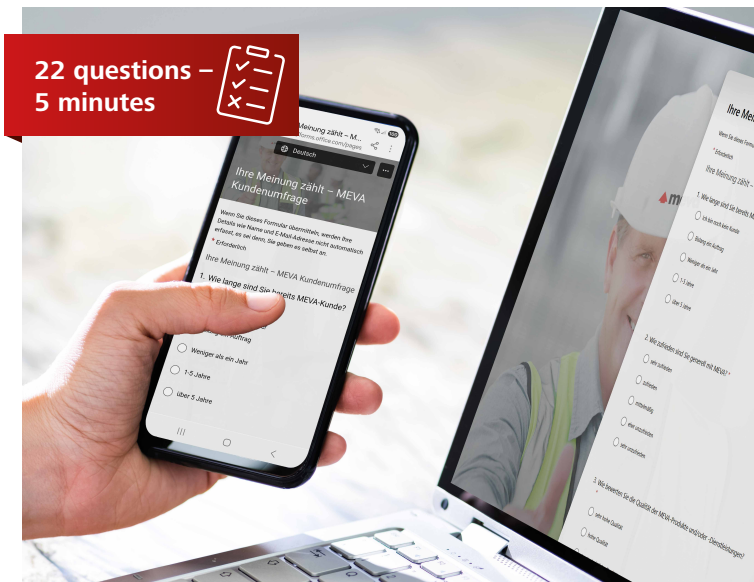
22 questions – 5 minutes

Meinung zählt – M...
forms.office.com/pages

Deutsch

Ihre Meinung zählt – MEVA Kundenumfrage

Wenn Sie dieses Formular übermitteln, werden Ihre Details wie Name und E-Mail-Adresse nicht automatisch erfasst, es sei denn, Sie geben es selbst an.

* Erforderlich

Ihre Meinung zählt – MEVA Kundenumfrage

1. Wie lange sind Sie bereits MEVA-Kunde?

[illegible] Auftrag

Weniger als ein Jahr

1-5 Jahre

über 5 Jahre

Ihre Mei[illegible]

Wenn Sie dieses Formu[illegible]

* Erforderlich

Ihre Meinung zählt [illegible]

1. Wie lange sind Sie bereits M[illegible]

Ich bin noch kein Kunde

Bislang ein Auftrag

Weniger als ein Jahr

1-5 Jahre

über 5 Jahre

2. Wie zufrieden sind Sie generell mit MEVA? *

sehr zufrieden

zufrieden

mittelmäßig

eher unzufrieden

sehr unzufrieden

3. Wie bewerten Sie die Qualität der MEVA-Produkte und/oder -Dienstleistungen?

sehr hohe Qualität

hohe Qualität